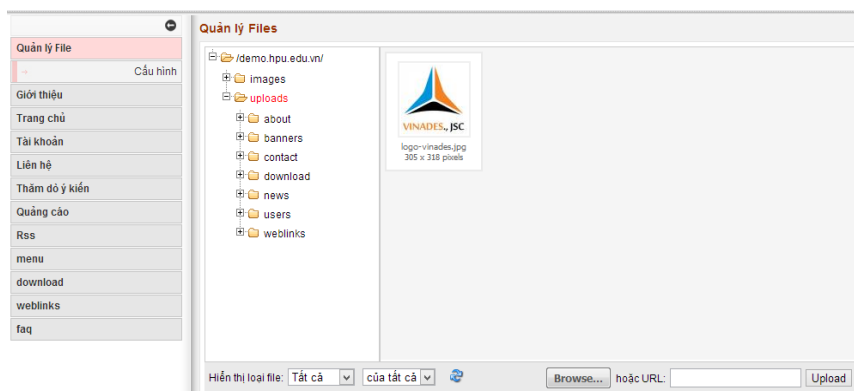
Quản lý File
Cấu hình
Giới thiệu
Trang chủ
Tài khoản
Liên hệ
Thăm dò ý kiến
Quảng cáo
Rss
menu
download
weblinks
faq

Quản lý Files

/demo.hpu.edu.vn/
images
uploads
about
banners
contact
download
news
users
weblinks

VINADES., JSC
logo-vinades.jpg
305 x 318 pixels

Hiển thị loại file: Tất cả
của tất cả
Browse...
hoặc URL:
Upload